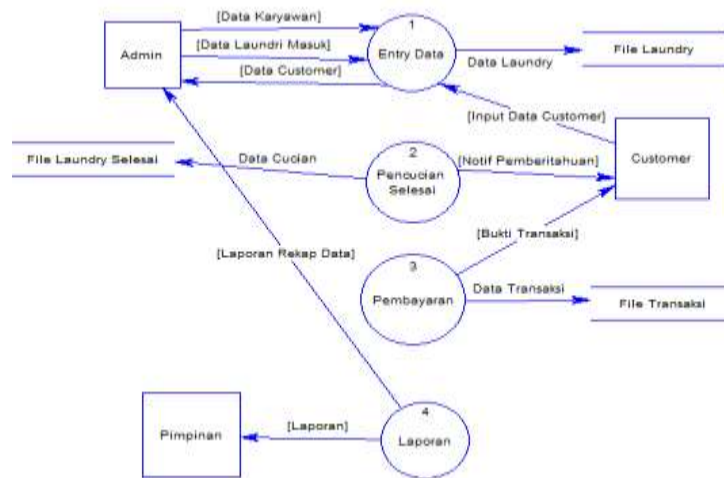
[Data Karyawan]
1
Entry Data
Admin
[Data Laundri Masuk]
[Data Customer]
Data Laundry
File Laundry
[Input Data Customer]
File Laundry Selesai
Data Cucian
2
Pencucian Selesai
[Notif Pemberitahuan]
Customer
[Bukti Transaksi]
[Laporan Rekap Data]
3
Pembayaran
Data Transaksi
File Transaksi
4
Laporan
[Laporan]
Pimpinan